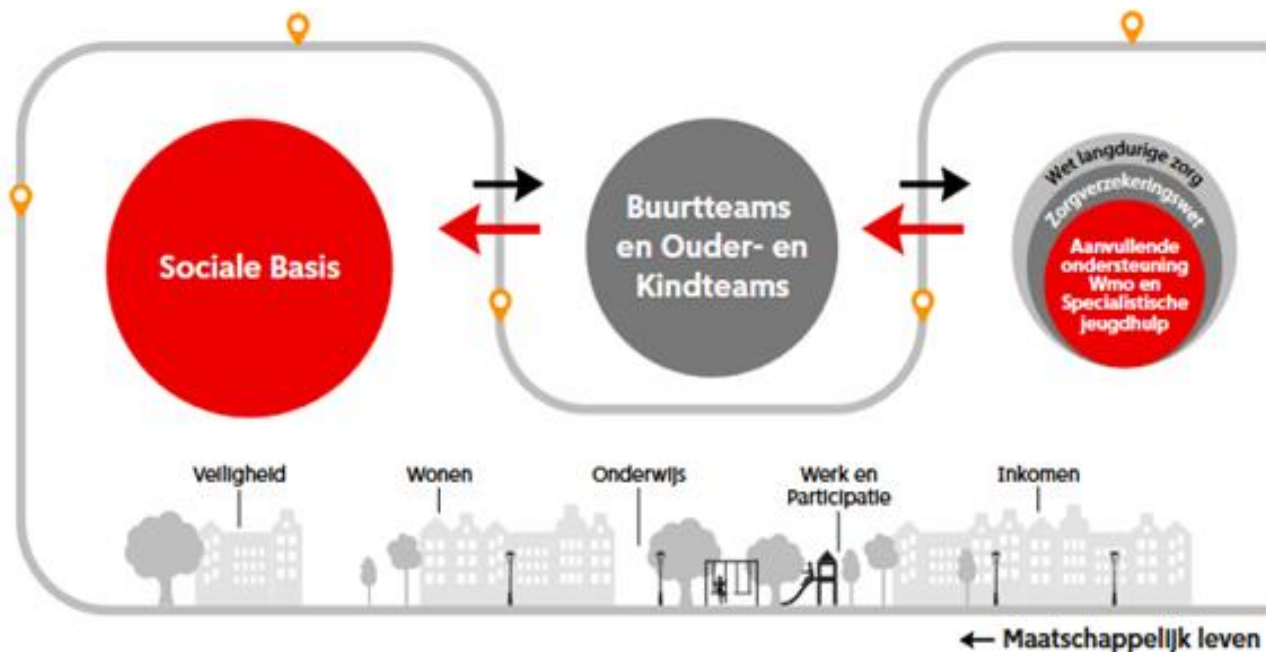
Sociale Basis

Buurtteams en Ouder- en Kindteams

Wet langdurige zorg

Zorgverzekeringswet

Aanvullende ondersteuning Wmo en Specialistische jeugdhulp

Veiligheid

Wonen

Onderwijs

Werk en Participatie

Inkomen

← Maatschappelijk leven